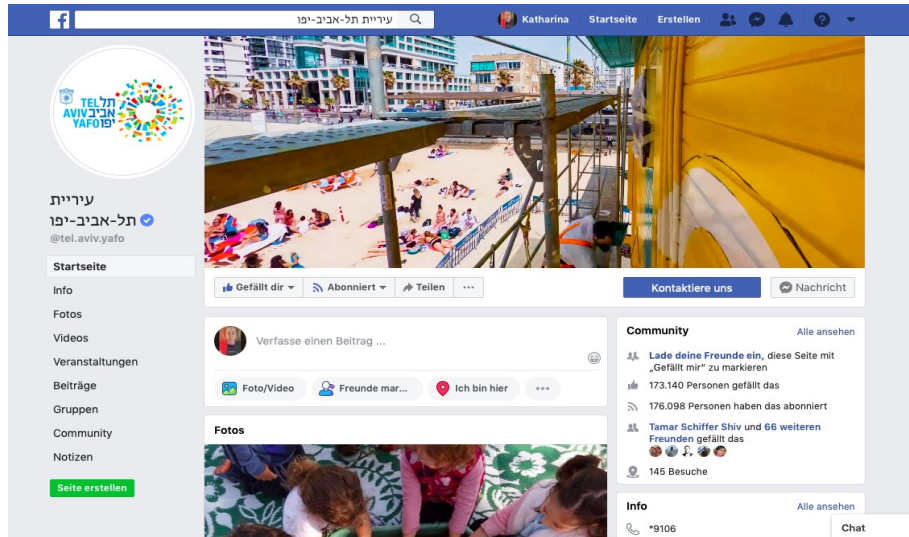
עיריית תל-אביב-יפו

Katharina Startseite Erstellen

TEL AVIV YAFO
תל אביב יפו

עיריית תל-אביב-יפו

@tel.aviv.yafo

Startseite
Info
Fotos
Videos
Veranstaltungen
Beiträge
Gruppen
Community
Notizen

Seite erstellen

Gefällt dir
Abonniert
Teilen
···

Kontaktiere uns
Nachricht

Verfasse einen Beitrag ...

Foto/Video
Freunde mar...
Ich bin hier
···

Fotos

Community
Alle ansehen

Lade deine Freunde ein, diese Seite mit „Gefällt mir" zu markieren

173.140 Personen gefällt das

176.098 Personen haben das abonniert

Tamar Schiffer Shiv und 66 weiteren Freunden gefällt das

145 Besuche

Info
Alle ansehen

*9106

Chat